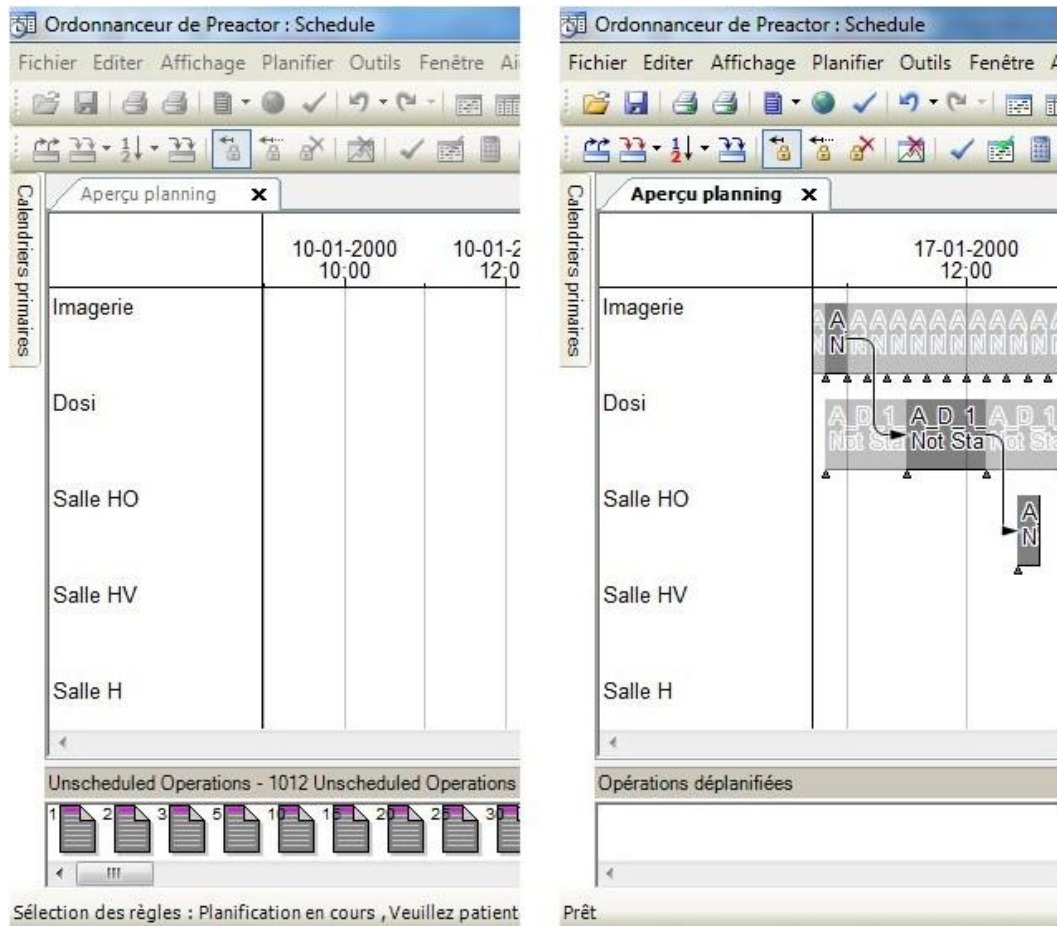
Ordonnanceur de Preactor : Schedule

Fichier Editer Affichage Planifier Outils Fenêtre Ai

Calendriers primaires

Aperçu planning ×

10-01-2000 10:00

10-01-2 12:0

Imagerie

Dosi

Salle HO

Salle HV

Salle H

Unscheduled Operations - 1012 Unscheduled Operations

1 2 3 5 10 15 20 25 30

Sélection des règles : Planification en cours , Veuillez patient

Ordonnanceur de Preactor : Schedule

Fichier Editer Affichage Planifier Outils Fenêtre A

Calendriers primaires

Aperçu planning ×

17-01-2000 12:00

Imagerie

A A A A A A A A A A A A
N N N N N N N N N N N N

Dosi

A_D_1 A_D_1 A_D_1
Not Sta Not Sta Not Sta

Salle HO

A
N

Salle HV

Salle H

Opérations déplanifiées

Prêt